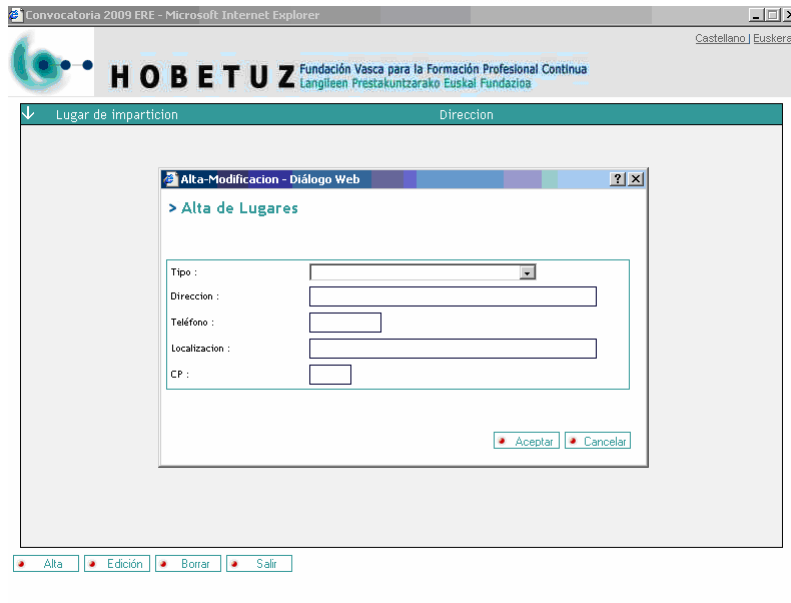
Convocatoria 2009 ERE - Microsoft Internet Explorer

Castellano | Euskera

HOBETUZ Fundación Vasca para la Formación Profesional Continua
Langileen Prestakuntzarako Euskal Fundazioa

Lugar de imparticion Direccion

Alta-Modificacion - Diálogo Web

> Alta de Lugares

Tipo :
Direccion :
Teléfono :
Localizacion :
CP :

Aceptar Cancelar

Alta Edición Borrar Salir